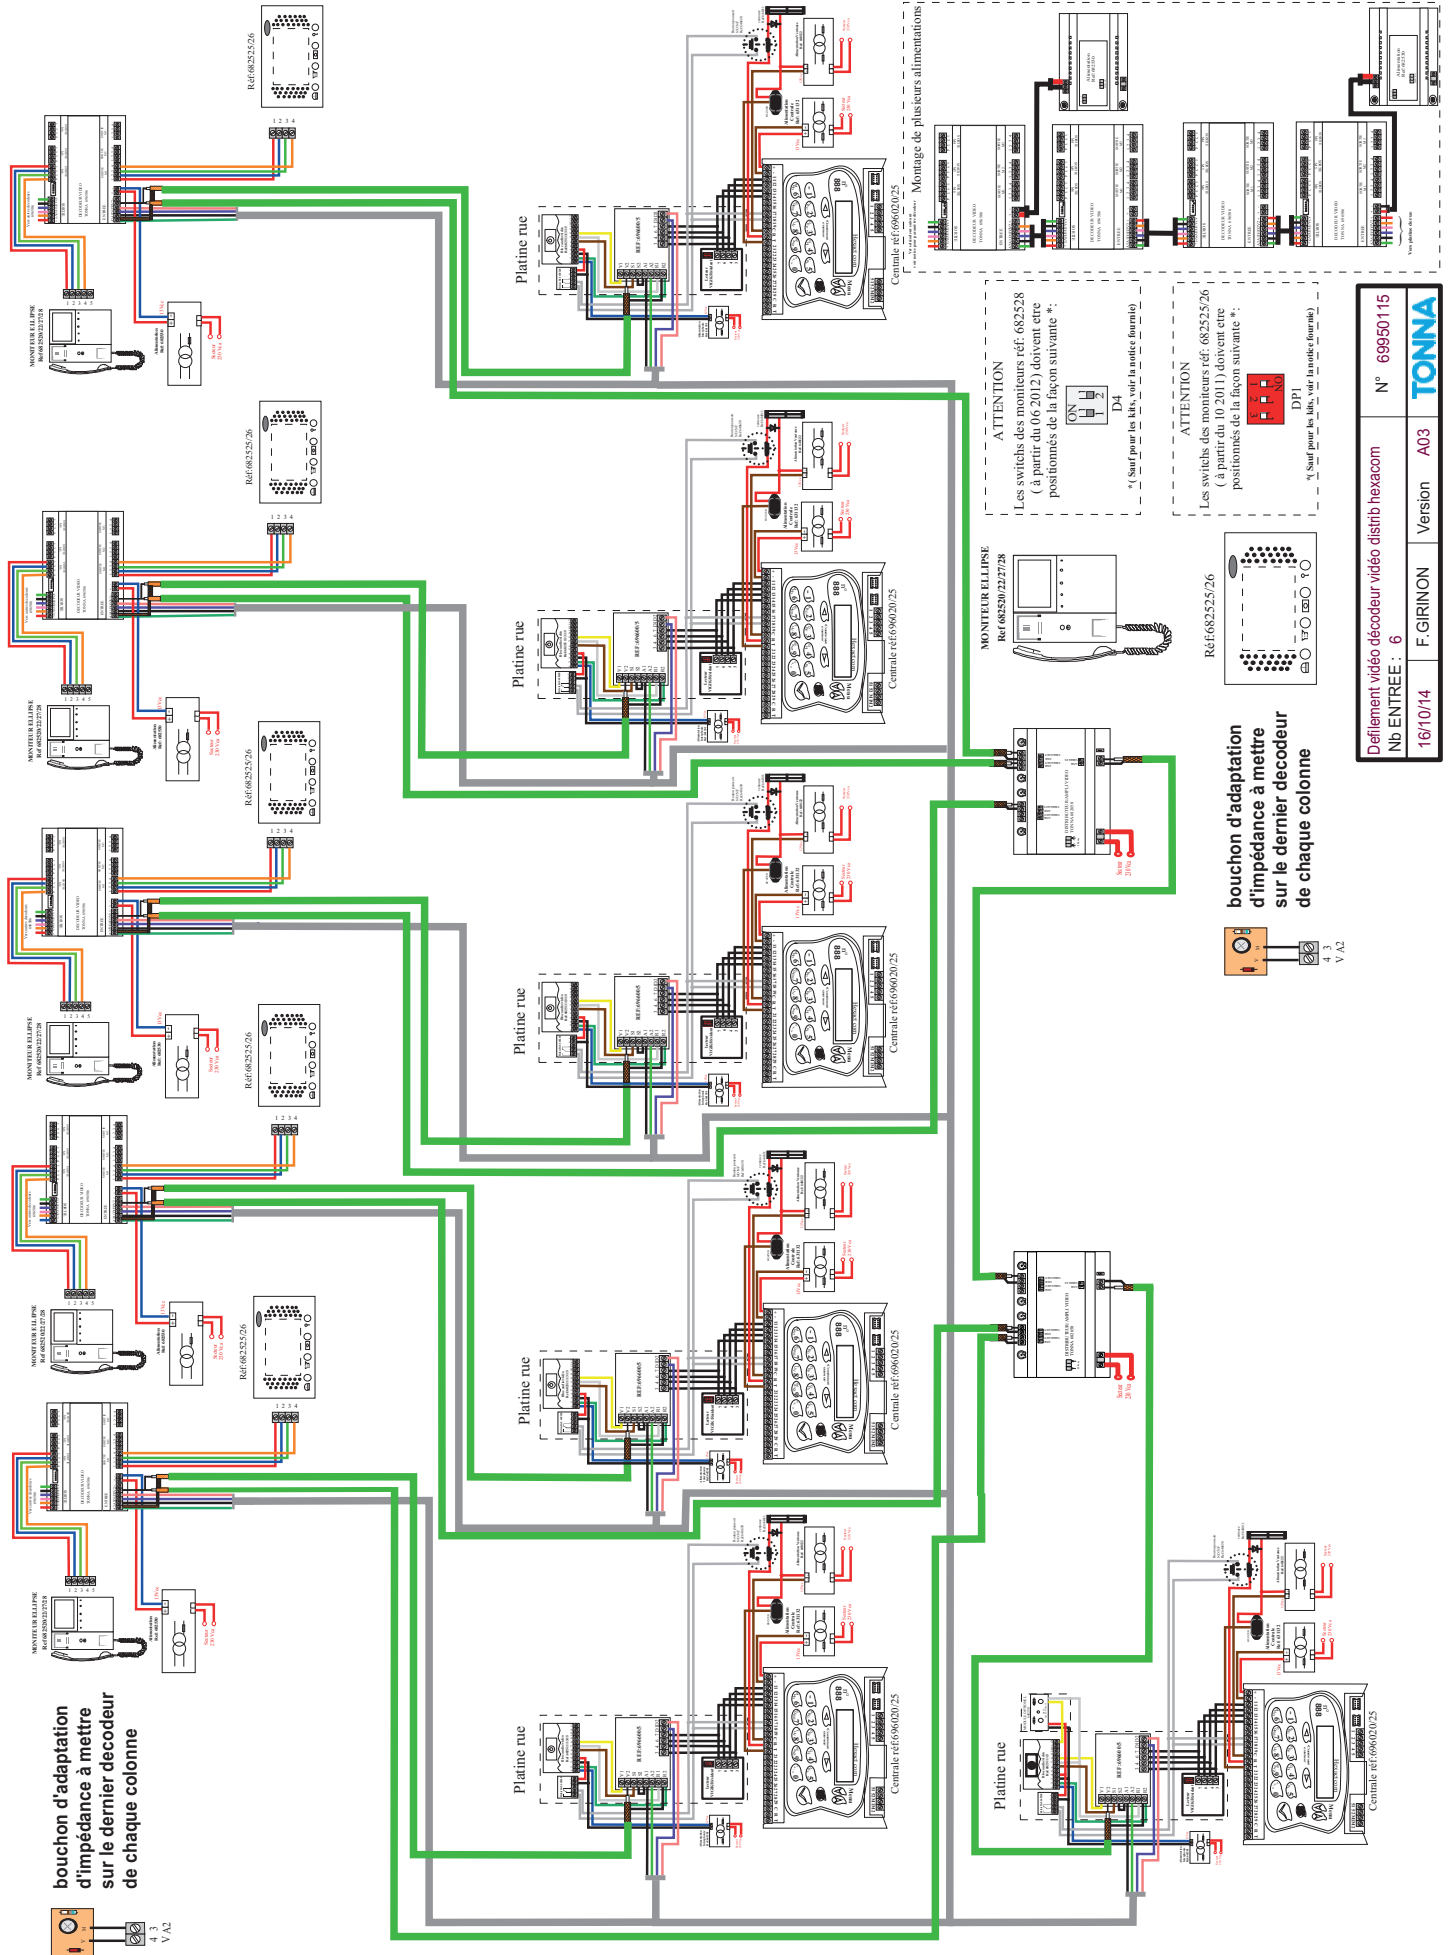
Montage de plusieurs alimentations

ATTENTION
Les switchs des moniteurs réf: 682528 ( à partir du 06 2012) doivent etre positionnés de la façon suivante *:
ON
1 2
D4
*( Sauf pour les kits, voir la notice fournie)

ATTENTION
Les switchs des moniteurs réf: 682525/26 ( à partir du 10 2011) doivent etre positionnés de la façon suivante *:
ON
1 2 3
DP1
*( Sauf pour les kits, voir la notice fournie)

Défilement vidéo décodeur vidéo distrib hexacom
N° 69950115
Nb ENTREE : 6
16/10/14
F.GIRINON
Version
A03
TONNA

MONITEUR ELLIPSE
Ref 682520/22/27/28

Réf:682525/26

bouchon d'adaptation d'impédance à mettre sur le dernier decodeur de chaque colonne

4 3
V A2

Platine rue
Platine rue
Platine rue
Platine rue
Platine rue
Platine rue

Centrale réf:696020/25
Centrale réf:696020/25
Centrale réf:696020/25
Centrale réf:696020/25
Centrale réf:696020/25
Centrale réf:696020/25

Réf:682525/26
Réf:682525/26
Réf:682525/26
Réf:682525/26
Réf:682525/26

MONITEUR ELLIPSE
Ref 682520/22/27/28
MONITEUR ELLIPSE
Ref 682520/22/27/28
MONITEUR ELLIPSE
Ref 682520/22/27/28
MONITEUR ELLIPSE
Ref 682520/22/27/28
MONITEUR ELLIPSE
Ref 682520/22/27/28

1 2 3 4
1 2 3 4 5

Secteur
230 Vca

bouchon d'adaptation d'impédance à mettre sur le dernier decodeur de chaque colonne

4 3
V A2